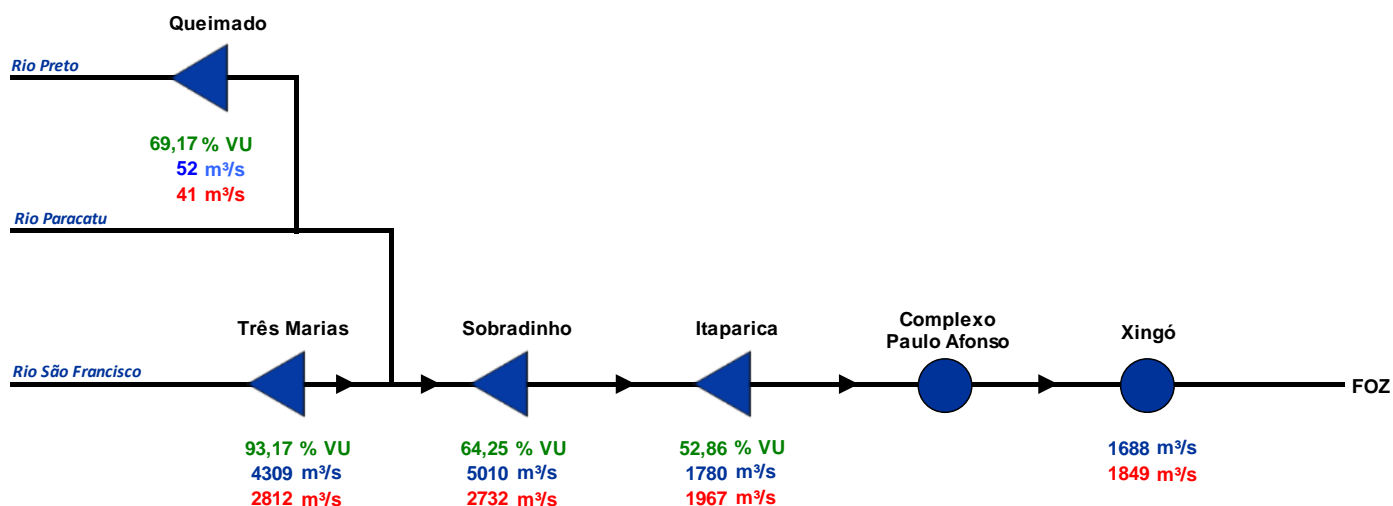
Queimado

Rio Preto

69,17 % VU
52 m³/s
41 m³/s

Rio Paracatu

Três Marias

Sobradinho

Itaparica

Complexo Paulo Afonso

Xingó

Rio São Francisco

FOZ

93,17 % VU
4309 m³/s
2812 m³/s

64,25 % VU
5010 m³/s
2732 m³/s

52,86 % VU
1780 m³/s
1967 m³/s

1688 m³/s
1849 m³/s